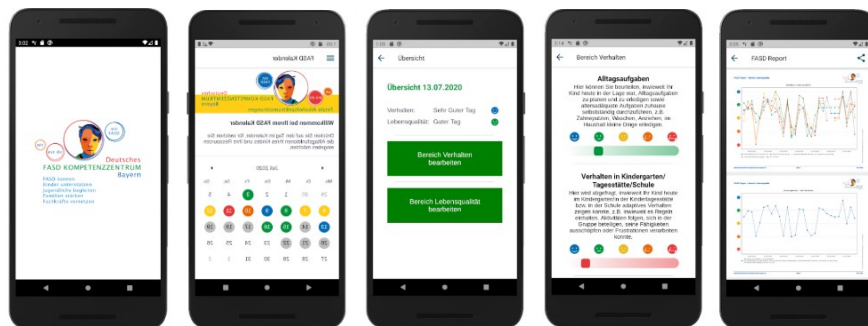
Deutsches
FASD KOMPETENZZENTRUM
Bayern

FASD Kalender

Deutsches
FASD KOMPETENZZENTRUM
Bayern

Willkommen bei Ihrem FASD Kalender

Juli 2020

Übersicht

Übersicht 13.07.2020

Verhalten: Sehr Guter Tag

Lebensqualität: Guter Tag

Bereich Verhalten bearbeiten

Bereich Lebensqualität bearbeiten

Bereich Verhalten

Alltagsaufgaben

Hier können Sie beurteilen, inwieweit Ihr Kind heute in der Lage war, Alltagsaufgaben zu planen und zu erledigen sowie altersadäquate Aufgaben zuhause selbstständig durchzuführen, z.B. Zähneputzen, Waschen, Anziehen, im Haushalt kleine Dinge erledigen.

Verhalten in Kindergarten/ Tagesstätte/Schule

Hier wird abgefragt, inwieweit Ihr Kind heute im Kindergarten/in der Kindertagesstätte bzw. in der Schule adaptives Verhalten zeigen konnte, z.B. inwieweit es Regeln einhalten, Aktivitäten folgen, sich in der Gruppe beteiligen, seine Fähigkeiten ausschöpfen oder Frustrationen verarbeiten konnte.

FASD Report